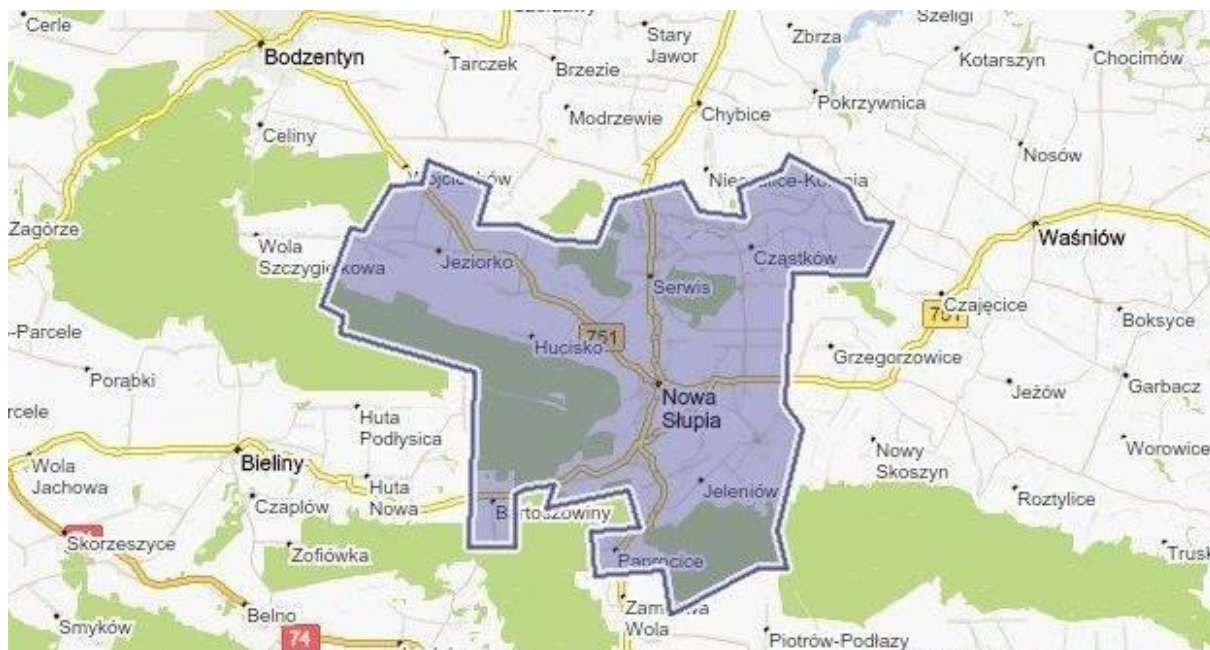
Cerle
Bodzentyn
Tarczek
Stary Jawor
Brzezie
Zbrza
Szeligi
Kotarszyn
Chocimów
Modrzewie
Chybice
Pokrzywnica
Celiny
Nosów
Wojciechów
Nieczulice-Kolonia
Zagórze
Wola Szczygiełkowa
Jeziorko
Cząstków
Waśniów
Serwis
Czajęcice
751
-Parcele
751
Boksyce
Hucisko
Grzegorzowice
Porąbki
rcele
Nowa Słupia
Jeżów
Garbacz
Huta Podłysica
Nowy Skoszyn
Worowice
Wola Jachowa
Bieliny
Huta Nowa
Jeleniów
Czaplów
Roztylice
Bartoszowiny
Skorzeszyce
Zofiówka
Paprocice
Trusk
Belno
Zamkowa Wola
Smyków
74
Piotrów-Podlazy